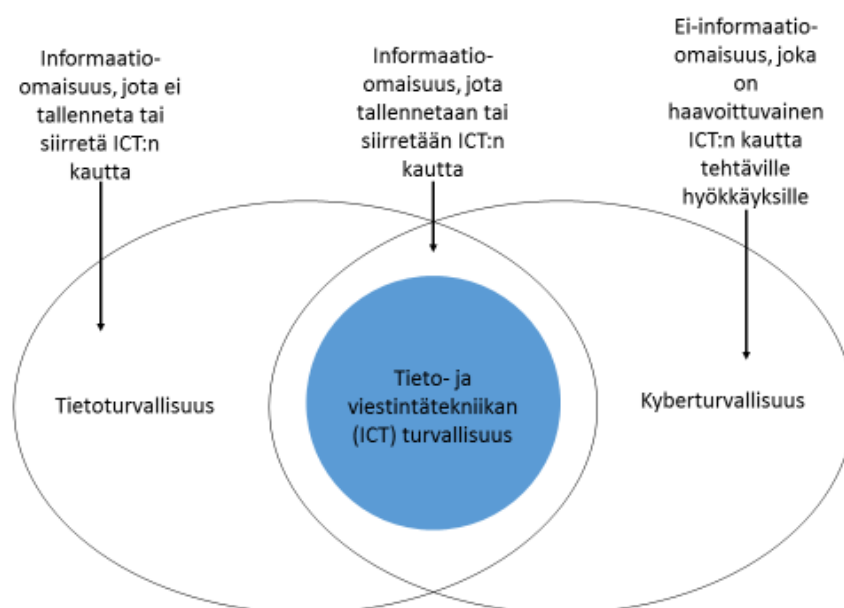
Informaatio-omaisuus, jota ei tallenneta tai siirretä ICT:n kautta

Informaatio-omaisuus, jota tallennetaan tai siirretään ICT:n kautta

Ei-informaatio-omaisuus, joka on haavoittuvainen ICT:n kautta tehtäville hyökkäyksille

Tietoturvallisuus

Tieto- ja viestintätekniikan (ICT) turvallisuus

Kyberturvallisuus